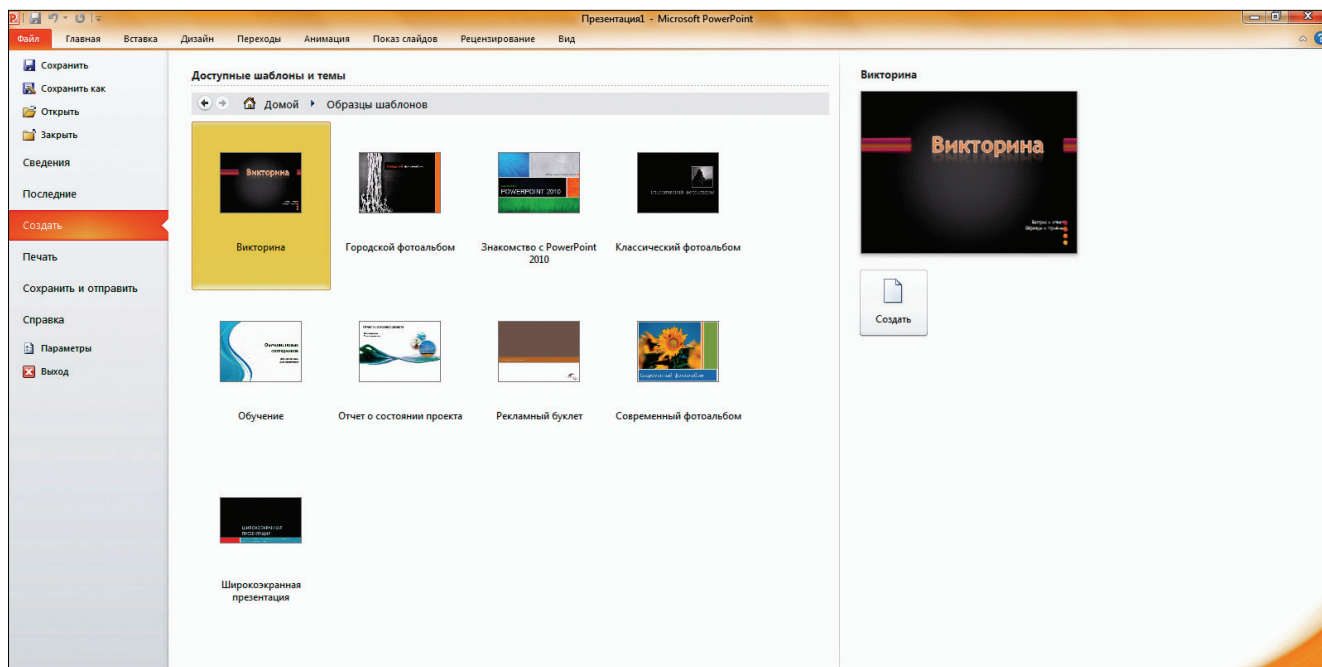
Презентация1 - Microsoft PowerPoint

Файл Главная Вставка Дизайн Переходы Анимация Показ слайдов Рецензирование Вид

Сохранить
Сохранить как
Открыть
Закрыть
Сведения
Последние
Создать
Печать
Сохранить и отправить
Справка
Параметры
Выход

Доступные шаблоны и темы

Домой ▸ Образцы шаблонов

Викторина

Городской фотоальбом

POWERPOINT 2010

Знакомство с PowerPoint 2010

Классический фотоальбом

Обучение

Отчет о состоянии проекта

Рекламный буклет

Современный фотоальбом

Широкоэкранная презентация

Широкоэкранная презентация

Викторина

Викторина

Вопрос и ответ
Образцы и пример

Создать